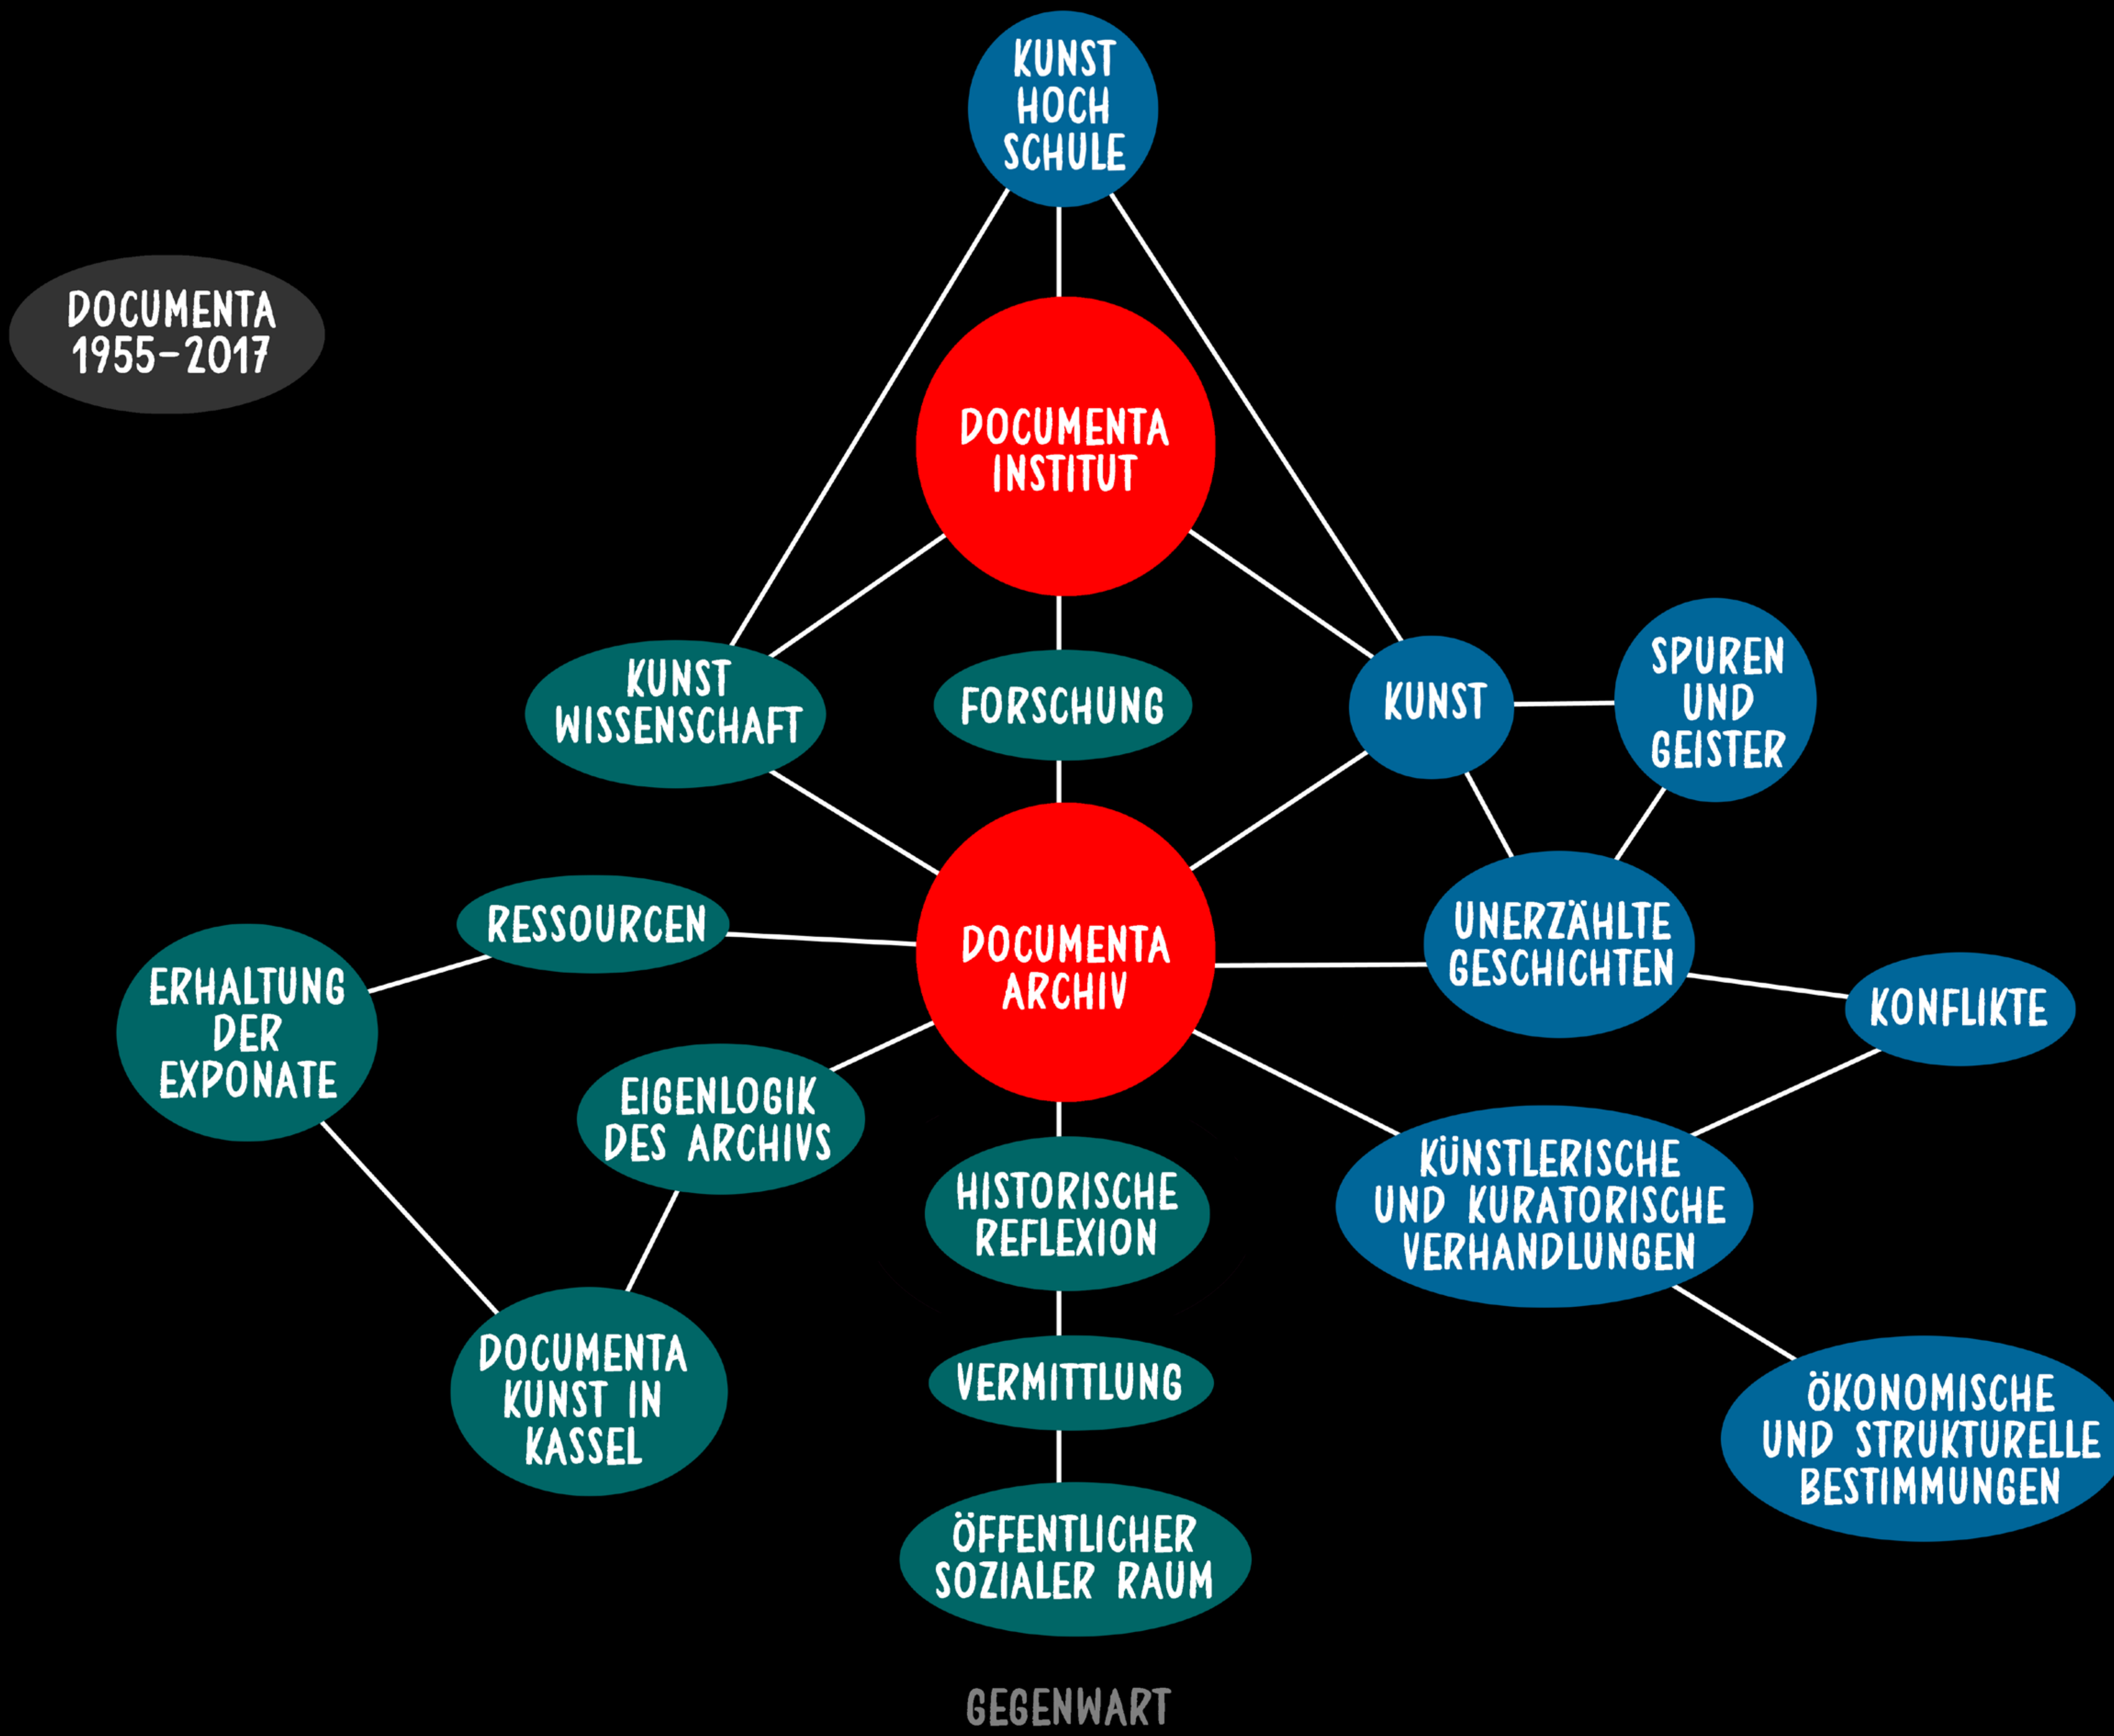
KUNST HOCH SCHULE

DOCUMENTA 1955–2017

DOCUMENTA INSTITUT

KUNST WISSENSCHAFT

FORSCHUNG

KUNST

SPUREN UND GEISTER

DOCUMENTA ARCHIV

RESSOURCEN

UNERZÄHLTE GESCHICHTEN

ERHALTUNG DER EXPONATE

KONFLIKTE

EIGENLOGIK DES ARCHIVS

HISTORISCHE REFLEXION

KÜNSTLERISCHE UND KURATORISCHE VERHANDLUNGEN

DOCUMENTA KUNST IN KASSEL

VERMITTLUNG

ÖKONOMISCHE UND STRUKTURELLE BESTIMMUNGEN

ÖFFENTLICHER SOZIALER RAUM

GEGENWART